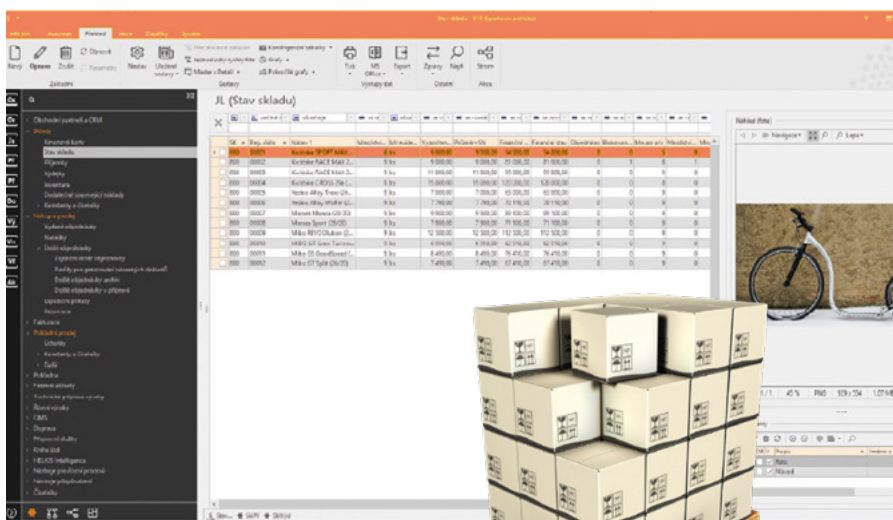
JL (Stav skladu)

Obchodní partneři a CRM
Sklady
Skladové karty
Stav skladu
Příjemky
Výdejky
Inventura
Dodatečné vstupní náklady
Konsignační sklady
Nákup a prodej
Vydané objednávky
Nabídky
Došlé objednávky
Zálohové faktury
Fakturace
Pokladní prodej
Účtenky
Další
Přílohy
Personalistika
Účetní výkazy
CMS
Doprava
Přepravní služby
Kniha úkolů
HELIOS Intelligence
Nástroje pro tvorbu procesů
Číselníky

Nový
Oprava
Zrušit
Obnovit
Zákazník
Nástroj
Uložené
Tisk
MS Office
Export
Zpráva
Najít
Strom

Náhled (foto)

Sk.
Reg. číslo
Název 1
Množství
MJ

| Sk. | Reg. číslo | Název 1 | | MJ | | | | |
|---|---|---|---|---|---|---|---|---|
| 000 | 00001 | Koloběžka SPORT MAX... | | 1 ks | 5 500,00 | 5 500,00 | 54 000,00 | 54 000,00 |
| 000 | 00002 | Koloběžka RACE MAX 2... | | 1 ks | 9 000,00 | 9 000,00 | 81 000,00 | 81 000,00 |
| 000 | 00003 | Koloběžka RACE MAX 3... | | 1 ks | 11 000,00 | 11 000,00 | 99 000,00 | 99 000,00 |
| 000 | 00004 | Koloběžka CROSS 26 ... | | 1 ks | 15 000,00 | 15 000,00 | 120 000,00 | 120 000,00 |
| 000 | 00005 | Yedoo Alloy Trexx ... | | 1 ks | 7 000,00 | 7 000,00 | 63 000,00 | 63 000,00 |
| 000 | 00006 | Yedoo Alloy Wolfer ... | | 1 ks | 7 790,00 | 7 790,00 | 70 110,00 | 70 110,00 |
| 000 | 00007 | Mamen Mesea (20/20) | | 1 ks | 9 900,00 | 9 900,00 | 89 100,00 | 89 100,00 |
| 000 | 00008 | Mamen Sport (20/20) | | 1 ks | 7 900,00 | 7 900,00 | 71 100,00 | 71 100,00 |
| 000 | 00009 | Mibo REVO Dubon ... | | 1 ks | 12 500,00 | 12 500,00 | 112 500,00 | 112 500,00 |
| 000 | 00010 | Mibo GT ... | | 1 ks | 6 990,00 | 6 990,00 | 62 910,00 | 62 910,00 |
| 000 | 00011 | Mibo GT Goodboard ... | | 1 ks | 8 490,00 | 8 490,00 | 76 410,00 | 76 410,00 |
| 000 | 00012 | Mibo GT Split (26/20) | | 1 ks | 7 490,00 | 7 490,00 | 67 410,00 | 67 410,00 |

45 %
PNG